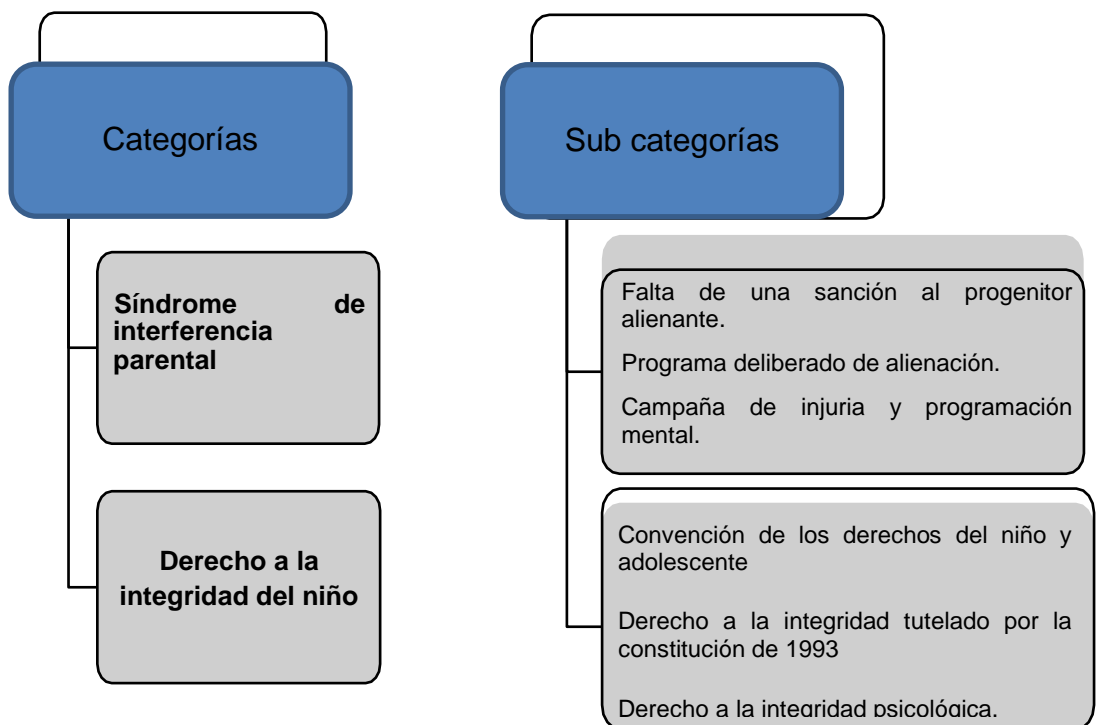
Categorías

Síndrome de interferencia parental

Derecho a la integridad del niño

Sub categorías

Falta de una sanción al progenitor alienante.

Programa deliberado de alienación.

Campaña de injuria y programación mental.

Convención de los derechos del niño y adolescente

Derecho a la integridad tutelado por la constitución de 1993

Derecho a la integridad psicológica.